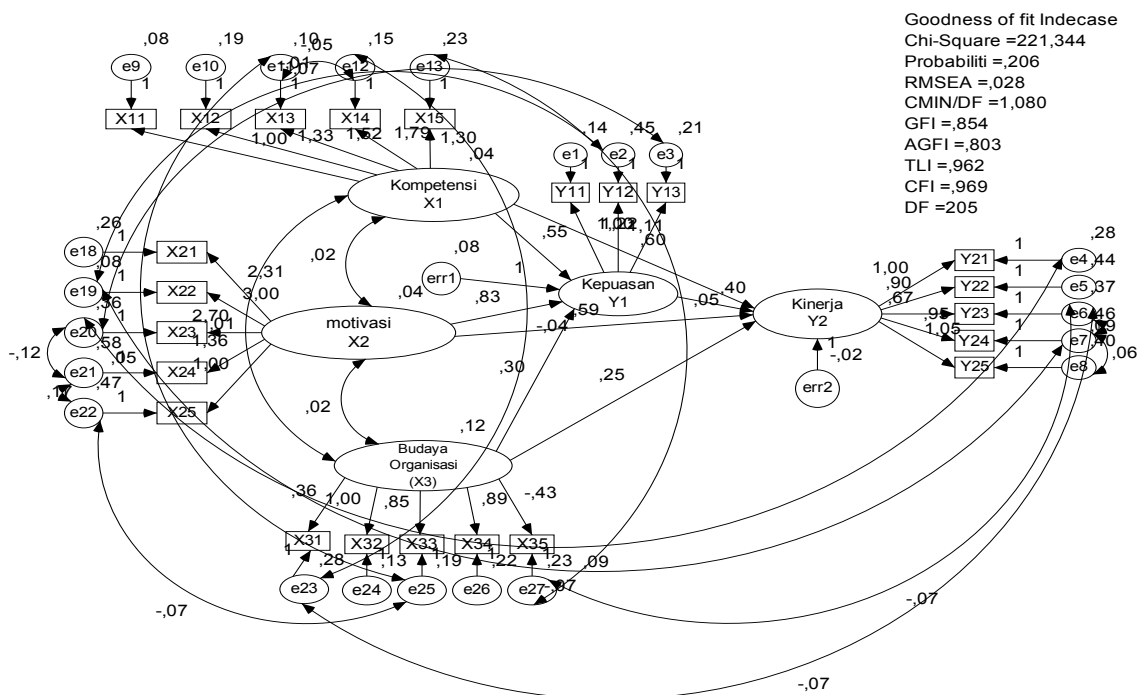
Goodness of fit Indecase
Chi-Square =221,344
Probabiliti =,206
RMSEA =,028
CMIN/DF =1,080
GFI =,854
AGFI =,803
TLI =,962
CFI =,969
DF =205

,08 ,19 ,10 ,05 ,15 ,23
e9 e10 e11 ,01 e12 e13
1 1 ,07 1 1
X11 X12 X13 X14 X15
1,00 1,33 1,52 1,79 1,30
,04
,14 ,45 ,21
e1 e2 e3
1 1 1
Y11 Y12 Y13
Kompetensi
X1
,26
e18 1 X21
,08
e19 1 X22
,36
e20 1 X23
-,12
,58
e21 ,05 X24
,47
,12
e22 1 X25
2,31
3,00
2,70
,01
1,36
1,00
,02
,04
,08
err1
,55
1,00
1,02
,11
,60
1
,83
Kepuasan
Y1
,05
,40
-,04
,59
motivasi
X2
Kinerja
Y2
1
-,02
err2
1,00
,90
,67
,95
1,05
Y21 Y22 Y23 Y24 Y25
1 1 1 1 1
e4 ,28 ,44
e5 ,37
e6 ,46
,09
e7 ,10
e8 ,06
,02
,30
,25
,12
Budaya
Organisasi
(X3)
,36 1,00 ,85 ,89 -,43
X31 X32 X33 X34 X35
1 ,28 ,13 ,19 1,22 1,23 ,09
e23 e24 e25 e26 e27 ,07
-,07
-,07
-,07